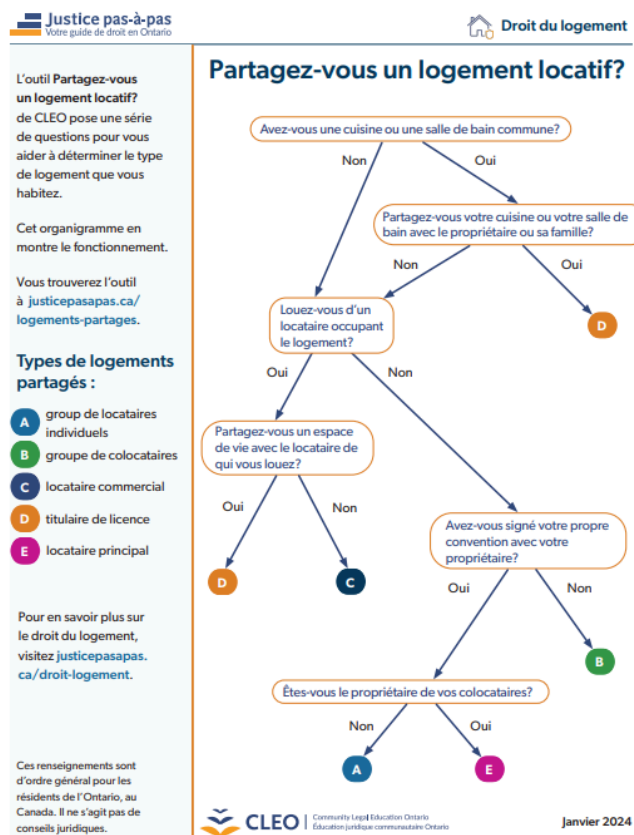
Justice pas-à-pas
Votre guide de droit en Ontario

Droit du logement

L'outil Partagez-vous un logement locatif? de CLEO pose une série de questions pour vous aider à déterminer le type de logement que vous habitez.

Cet organigramme en montre le fonctionnement.

Vous trouverez l'outil à justicepasapas.ca/logements-partages.

Types de logements partagés :

A group de locataires individuels
B groupe de colocataires
C locataire commercial
D titulaire de licence
E locataire principal

Pour en savoir plus sur le droit du logement, visitez justicepasapas.ca/droit-logement.

Ces renseignements sont d'ordre général pour les résidents de l'Ontario, au Canada. Il ne s'agit pas de conseils juridiques.

Partagez-vous un logement locatif?

Avez-vous une cuisine ou une salle de bain commune?
Non
Oui
Partagez-vous votre cuisine ou votre salle de bain avec le propriétaire ou sa famille?
Non
Oui
D
Louez-vous d'un locataire occupant le logement?
Oui
Non
Partagez-vous un espace de vie avec le locataire de qui vous louez?
Oui
Non
D
C
Avez-vous signé votre propre convention avec votre propriétaire?
Oui
Non
B
Êtes-vous le propriétaire de vos colocataires?
Non
Oui
A
E

CLEO | Community Legal Education Ontario
Éducation juridique communautaire Ontario

Janvier 2024